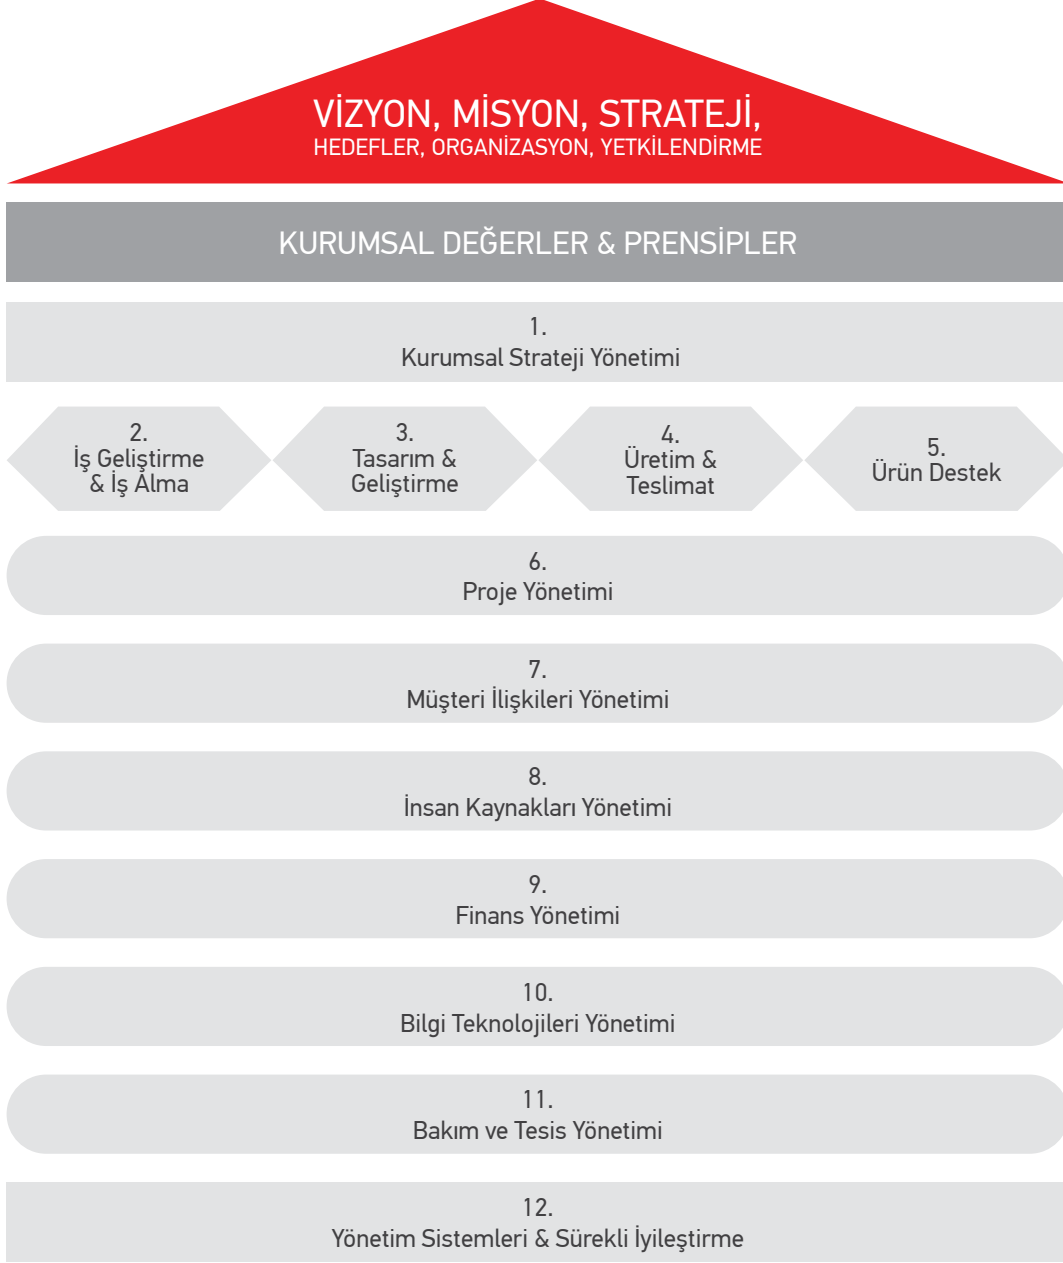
VİZYON, MİSYON, STRATEJİ,
HEDEFLER, ORGANİZASYON, YETKİLENDİRME

KURUMSAL DEĞERLER & PRENSİPLER

1.
Kurumsal Strateji Yönetimi

2.
İş Geliştirme & İş Alma

3.
Tasarım & Geliştirme

4.
Üretim & Teslimat

5.
Ürün Destek

6.
Proje Yönetimi

7.
Müşteri İlişkileri Yönetimi

8.
İnsan Kaynakları Yönetimi

9.
Finans Yönetimi

10.
Bilgi Teknolojileri Yönetimi

11.
Bakım ve Tesis Yönetimi

12.
Yönetim Sistemleri & Sürekli İyileştirme